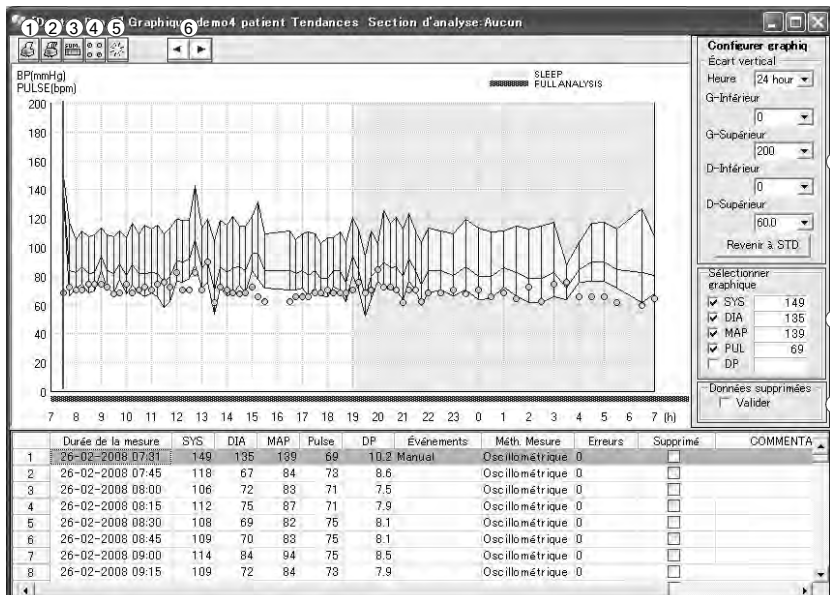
Graphique demo4 patient Tendances Section d'analyse:Aucun

1 2 3 4 5 6

BP(mmHg)
PULSE(bpm)

SLEEP
FULL ANALYSIS

200
180
160
140
120
100
80
60
40
20
0

7 8 9 10 11 12 13 14 15 16 17 18 19 20 21 22 23 0 1 2 3 4 5 6 7 (h)

Configurer graphiq
Écart vertical
Heure 24 hour
G-Inférieur
0
G-Supérieur
200
D-Inférieur
0
D-Supérieur
60.0
Revenir à STD.

Sélectionner graphique
SYS 149
DIA 135
MAP 139
PUL 69
DP

Données supprimées
Valider

| | Durée de la mesure | SYS | DIA | MAP | Pulse | DP | Événements | Méth. Mesure | Erreurs | Supprimé | COMMENTA |
|---|---|---|---|---|---|---|---|---|---|---|---|
| 1 | 26-02-2008 07:31 | 149 | 135 | 139 | 69 | 10.2 | Manual | Oscillométrique | 0 | | |
| 2 | 26-02-2008 07:45 | 118 | 67 | 84 | 73 | 8.6 | | Oscillométrique | 0 | | |
| 3 | 26-02-2008 08:00 | 106 | 72 | 83 | 71 | 7.5 | | Oscillométrique | 0 | | |
| 4 | 26-02-2008 08:15 | 112 | 75 | 87 | 71 | 7.9 | | Oscillométrique | 0 | | |
| 5 | 26-02-2008 08:30 | 108 | 69 | 82 | 75 | 8.1 | | Oscillométrique | 0 | | |
| 6 | 26-02-2008 08:45 | 109 | 70 | 83 | 75 | 8.1 | | Oscillométrique | 0 | | |
| 7 | 26-02-2008 09:00 | 114 | 84 | 94 | 75 | 8.5 | | Oscillométrique | 0 | | |
| 8 | 26-02-2008 09:15 | 109 | 72 | 84 | 73 | 7.9 | | Oscillométrique | 0 | | |